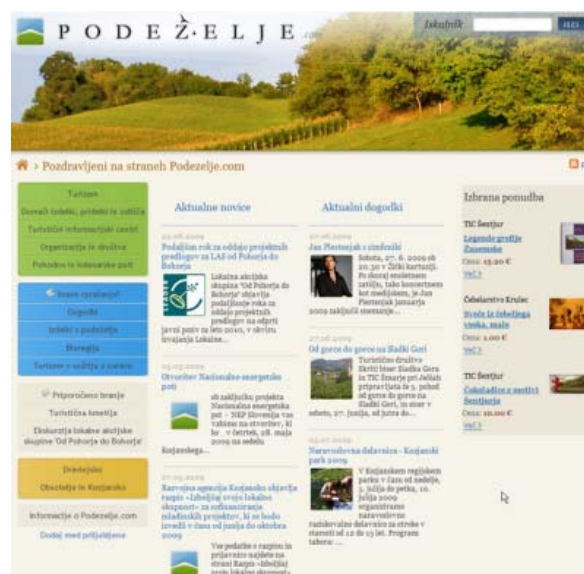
P O D E Ž E L J E .com

Iskalnik

Pozdravljeni na straneh Podezelje.com

Turizem
Domači izdelki, pridelki in izdelki
Turistične informacijske centri
Organizacije in društva
Pohodne in kolesarske poti

Bodi zgoraj
Dogodki
Izdelki s podeželja
Strategija
Turizem + ostalo z namen

Priporočeno branje
Turistična kmetija
Ekskurzija lokalne akcijske skupine 'Od Pohorja do Bohorja'

Dražbeno
Obisk Kozjansko

Informacije o Podezelje.com
Dodaj med priljubljene

Aktualne novice

Podaljšan rok za oddajo projektnih predlogov za LAS od Pohorja do Bohorja

Lokalna akcijska skupina "Od Pohorja do Bohorja" objavlja podaljšanje roka za oddajo predlogov za odprti javni poziv za leto 2010, v okviru izvajanja Lokalne...

Otvoritev Nacionalne energetske poti

ob zaključku projekta Nacionalna energetska pot – NEP Slovenija vas vabimo na otvoritev, ki bo v četrtek, 28. maja 2009 na sedežu Kozjanskega...

Razvojna agencija Kozjansko objavlja razpis »Izboljšaj svojo lokalno skupnost« za sofinanciranje mladinskih projektov, ki se bodo izvedli v času od junija do oktobra 2009

Vse podatke o razpisu in prijavnice najdete na strani Razpis »Izboljšaj svojo lokalno skupnost«

Aktualni dogodki

Jan Plestenjak z simfoniki

Sobota, 27. 6. 2009 ob 20.30 v Žički kartuziji. Po skoraj enoletnem zatišju, tako koncertnem kot medijskem, je Jan Plestenjak januarja 2009 zaključil snemanje...

Od gorce do gorce na Sladki Gori

Turistično društvo Skriti biser Sladka Gora in TIC Šmarje pri Jelšah pripravljata že 3. pohod od gorce do gorce na Sladki Gori, in sicer v soboto, 27. junija, ob jutra do...

Naravoslovna delavnica - Kozjanski park 2009

V Kozjanskem regijskem parku v času od sedmih, 3. julija do petka, 10. julija 2009 organizira naravoslovno raziskovalno delavnico za otroke v starosti od 12 do 15 let. Program tabora: ...

Izbrana ponudba

TIC Šentjur
Legende gradu Žusemske
Cena: 15,00 €
Več »

Čebelarstvo Krulec
Sveče iz čebeljega voska, male
Cena: 1,00 €
Več »

TIC Šentjur
Čokoladice z motivi Šentjurja
Cena: 10,00 €
Več »